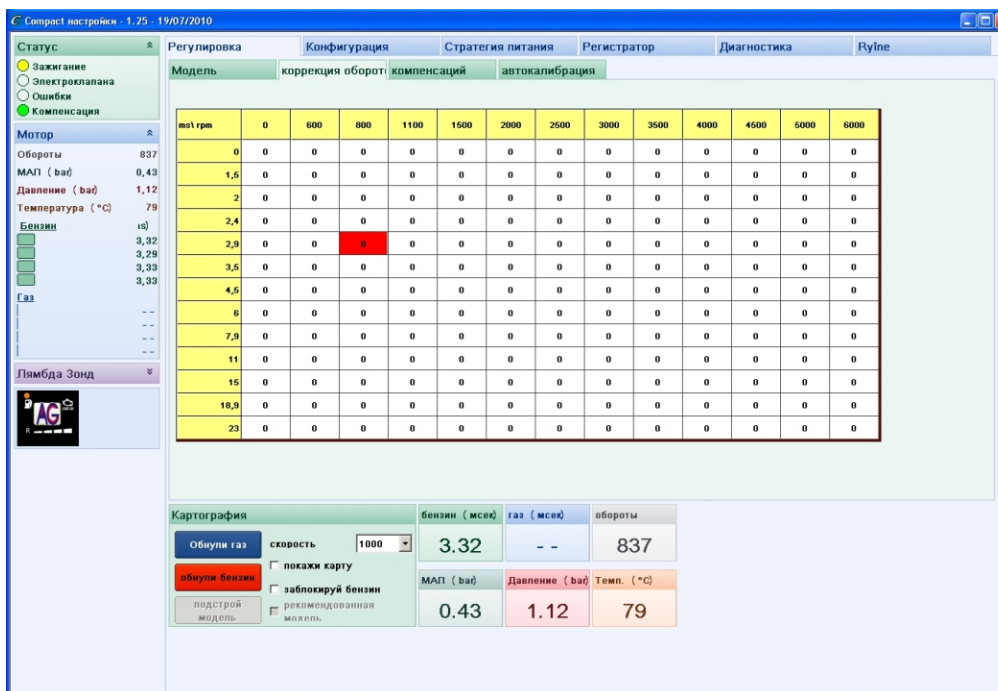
Compact настройки - 1.25 - 19/07/2010

Статус
Зажигание
Электроклапана
Ошибки
Компенсация

Мотор
Обороты 837
МАП ( bar) 0,43
Давление ( bar) 1,12
Температура (°C) 79
Бензин ıs)
3,32
3,29
3,33
3,33
Газ
- -
- -
- -
- -

Лямбда Зонд

AG

Регулировка | Конфигурация | Стратегия питания | Регистратор | Диагностика | Ryîne

Модель | коррекция оборот | компенсаций | автокалибрация

| ms\ rpm | 0 | 600 | 800 | 1100 | 1600 | 2000 | 2500 | 3000 | 3500 | 4000 | 4500 | 5000 | 6000 |
|---|---|---|---|---|---|---|---|---|---|---|---|---|---|
| 0 | 0 | 0 | 0 | 0 | 0 | 0 | 0 | 0 | 0 | 0 | 0 | 0 | 0 |
| 1,5 | 0 | 0 | 0 | 0 | 0 | 0 | 0 | 0 | 0 | 0 | 0 | 0 | 0 |
| 2 | 0 | 0 | 0 | 0 | 0 | 0 | 0 | 0 | 0 | 0 | 0 | 0 | 0 |
| 2,4 | 0 | 0 | 0 | 0 | 0 | 0 | 0 | 0 | 0 | 0 | 0 | 0 | 0 |
| 2,9 | 0 | 0 | 0 | 0 | 0 | 0 | 0 | 0 | 0 | 0 | 0 | 0 | 0 |
| 3,5 | 0 | 0 | 0 | 0 | 0 | 0 | 0 | 0 | 0 | 0 | 0 | 0 | 0 |
| 4,5 | 0 | 0 | 0 | 0 | 0 | 0 | 0 | 0 | 0 | 0 | 0 | 0 | 0 |
| 6 | 0 | 0 | 0 | 0 | 0 | 0 | 0 | 0 | 0 | 0 | 0 | 0 | 0 |
| 7,9 | 0 | 0 | 0 | 0 | 0 | 0 | 0 | 0 | 0 | 0 | 0 | 0 | 0 |
| 11 | 0 | 0 | 0 | 0 | 0 | 0 | 0 | 0 | 0 | 0 | 0 | 0 | 0 |
| 15 | 0 | 0 | 0 | 0 | 0 | 0 | 0 | 0 | 0 | 0 | 0 | 0 | 0 |
| 18,9 | 0 | 0 | 0 | 0 | 0 | 0 | 0 | 0 | 0 | 0 | 0 | 0 | 0 |
| 23 | 0 | 0 | 0 | 0 | 0 | 0 | 0 | 0 | 0 | 0 | 0 | 0 | 0 |

Картография
Обнули газ
скорость 1000
обнули бензин
покажи карту
заблокируй бензин
подстрой модель
рекомендованная модель

бензин ( мсек) 3.32
газ ( мсек) - -
обороты 837
МАП ( bar) 0.43
Давление ( bar) 1.12
Темп. (°C) 79